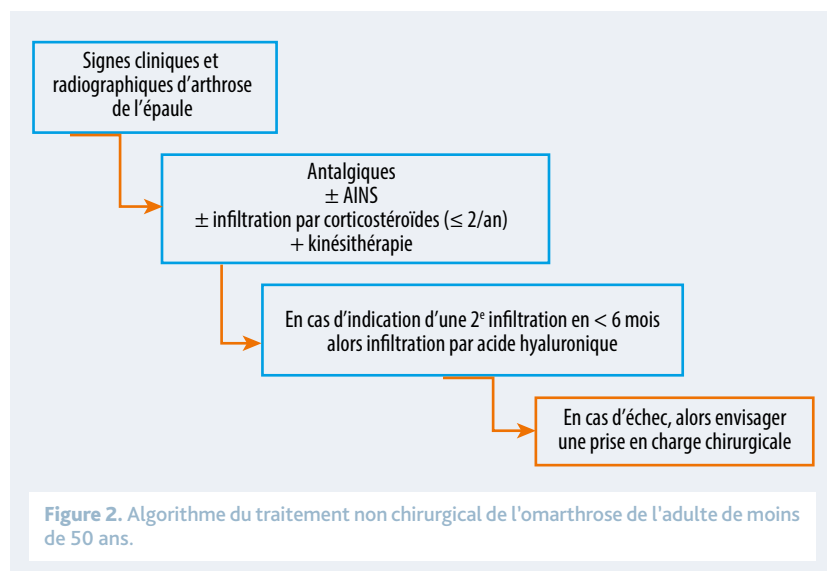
Signes cliniques et radiographiques d’arthrose de l’épaule

Antalgiques
$\pm$ AINS
$\pm$ infiltration par corticostéroïdes ($\leq$ 2/an)
+ kinésithérapie

En cas d’indication d’une 2$^{e}$ infiltration en < 6 mois alors infiltration par acide hyaluronique

En cas d’échec, alors envisager une prise en charge chirurgicale

Figure 2. Algorithme du traitement non chirurgical de l'omarthrose de l'adulte de moins de 50 ans.